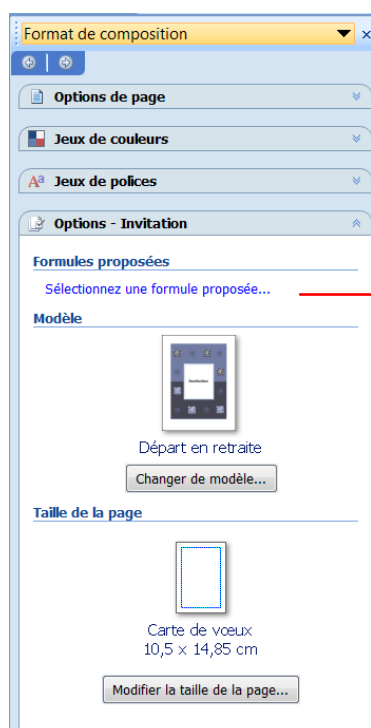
Format de composition
×
Options de page
Jeux de couleurs
Jeux de polices
Options - Invitation
Formules proposées
Sélectionnez une formule proposée...
Modèle
Invitation
Départ en retraite
Changer de modèle...
Taille de la page
Carte de vœux
10,5 x 14,85 cm
Modifier la taille de la page...